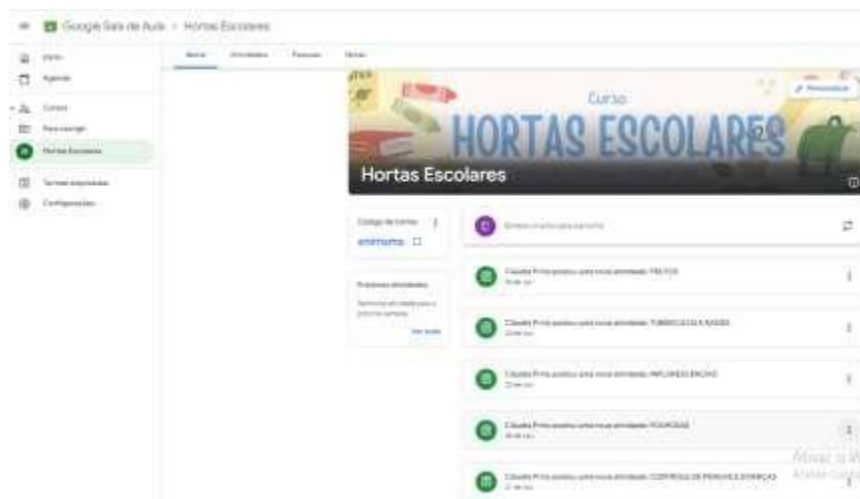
Google Sala de Aula > Hortas Escolares

Mural Atividades Pessoas Notas

Início
Agenda
Cursos
Para corrigir
Hortas Escolares
Turmas arquivadas
Configurações

Curso
HORTAS ESCOLARES
Hortas Escolares

Código da turma
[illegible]

Próximas atividades
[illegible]
Ver tudo

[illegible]

Cláudia Prins postou uma nova atividade: FRUTOS
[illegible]

Cláudia Prins postou uma nova atividade: TUBÉRCULOS E RAÍZES
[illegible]

Cláudia Prins postou uma nova atividade: INFLORESCÊNCIAS
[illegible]

Cláudia Prins postou uma nova atividade: FOLHOSAS
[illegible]

Cláudia Prins postou uma nova atividade: CONTROLE DE PRAGAS E DOENÇAS
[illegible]

Ativar o W
Acesse Config